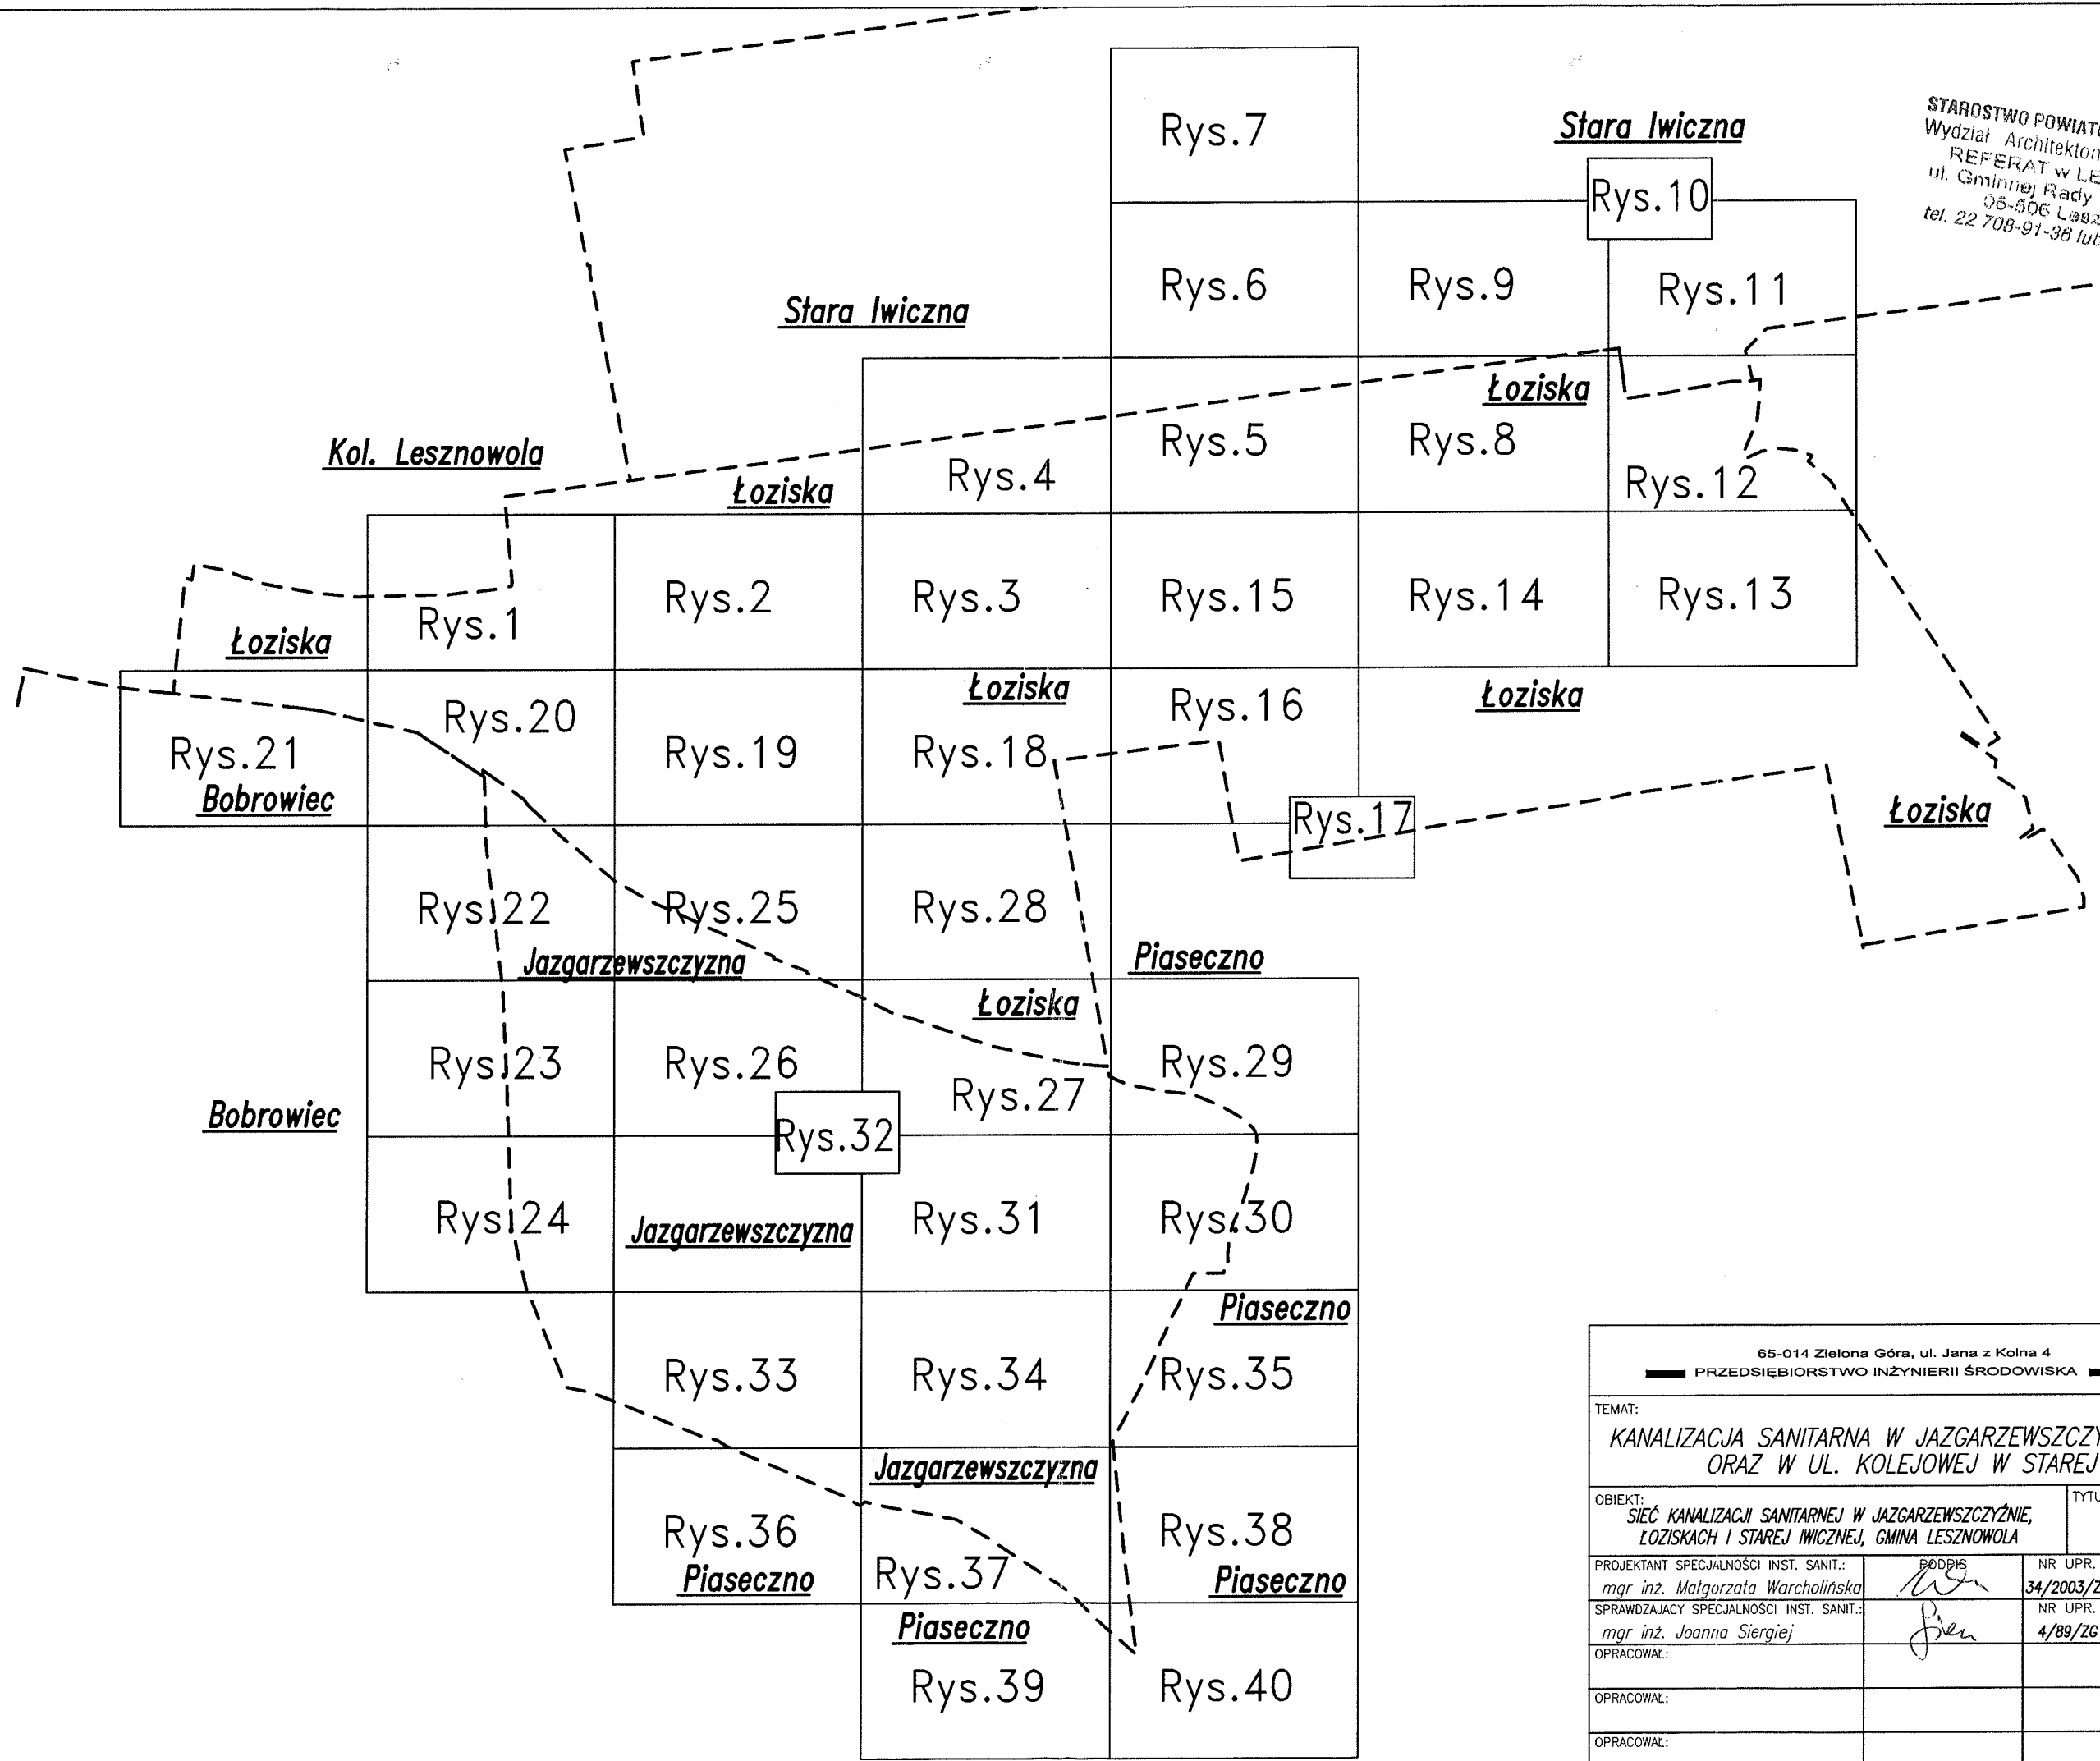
STAROSTWO POWIAT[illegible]
Wydział Architekton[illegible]
REFERAT w LE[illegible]
ul. Gminnej Rady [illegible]
05-506 Lesz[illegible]
tel. 22 708-91-36 lub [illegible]

Stara Iwiczna

Rys.7

Rys.10

Stara Iwiczna

Rys.6

Rys.9

Rys.11

Kol. Lesznowola

Łoziska

Rys.5

Rys.8

Łoziska

Rys.4

Rys.12

Rys.1

Rys.2

Rys.3

Rys.15

Rys.14

Rys.13

Łoziska

Łoziska

Rys.16

Łoziska

Rys.20

Rys.21

Bobrowiec

Rys.19

Rys.18

Rys.17

Łoziska

Rys.22

Rys.25

Rys.28

Jazgarzewszczyzna

Piaseczno

Łoziska

Rys.23

Rys.26

Rys.27

Rys.29

Bobrowiec

Rys.32

Rys.24

Jazgarzewszczyzna

Rys.31

Rys.30

Piaseczno

Rys.33

Rys.34

Rys.35

Jazgarzewszczyzna

Rys.36

Piaseczno

Rys.37

Rys.38

Piaseczno

Piaseczno

Rys.39

Rys.40

65-014 Zielona Góra, ul. Jana z Kolna 4
PRZEDSIĘBIORSTWO INŻYNIERII ŚRODOWISKA

TEMAT:
KANALIZACJA SANITARNA W JAZGARZEWSZCZY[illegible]
ORAZ W UL. KOLEJOWEJ W STAREJ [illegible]

OBIEKT:
SIEĆ KANALIZACJI SANITARNEJ W JAZGARZEWSZCZYŹNIE, ŁOZISKACH I STAREJ IWICZNEJ, GMINA LESZNOWOLA

TYTU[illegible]

| PROJEKTANT SPECJALNOŚCI INST. SANIT.: mgr inż. Małgorzata Warcholińska | PODPIS | NR UPR. 34/2003/Z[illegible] |
|---|---|---|
| SPRAWDZAJĄCY SPECJALNOŚCI INST. SANIT.: mgr inż. Joanna Siergiej | | NR UPR. 4/89/ZG |
| OPRACOWAŁ: | | |
| OPRACOWAŁ: | | |
| OPRACOWAŁ: | | |